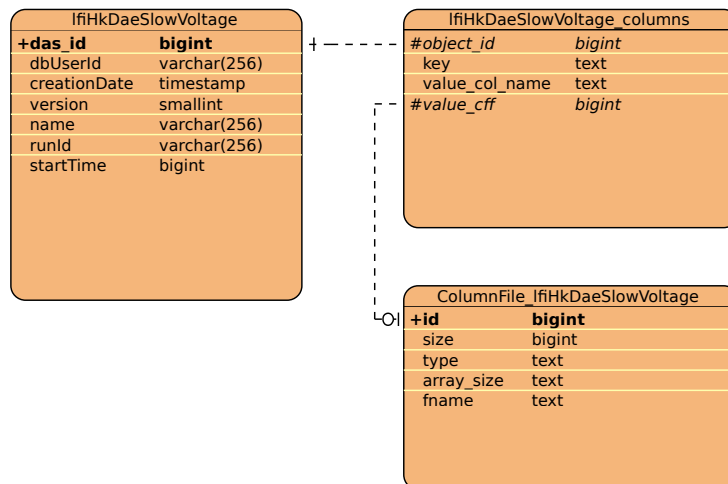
lfiHkDaeSlowVoltage

| | |
|---|---|
| **+das_id** | **bigint** |
| dbUserId | varchar(256) |
| creationDate | timestamp |
| version | smallint |
| name | varchar(256) |
| runId | varchar(256) |
| startTime | bigint |

lfiHkDaeSlowVoltage_columns

| | |
|---|---|
| *#object_id* | *bigint* |
| key | text |
| value_col_name | text |
| *#value_cff* | *bigint* |

ColumnFile_lfiHkDaeSlowVoltage

| | |
|---|---|
| **+id** | **bigint** |
| size | bigint |
| type | text |
| array_size | text |
| fname | text |